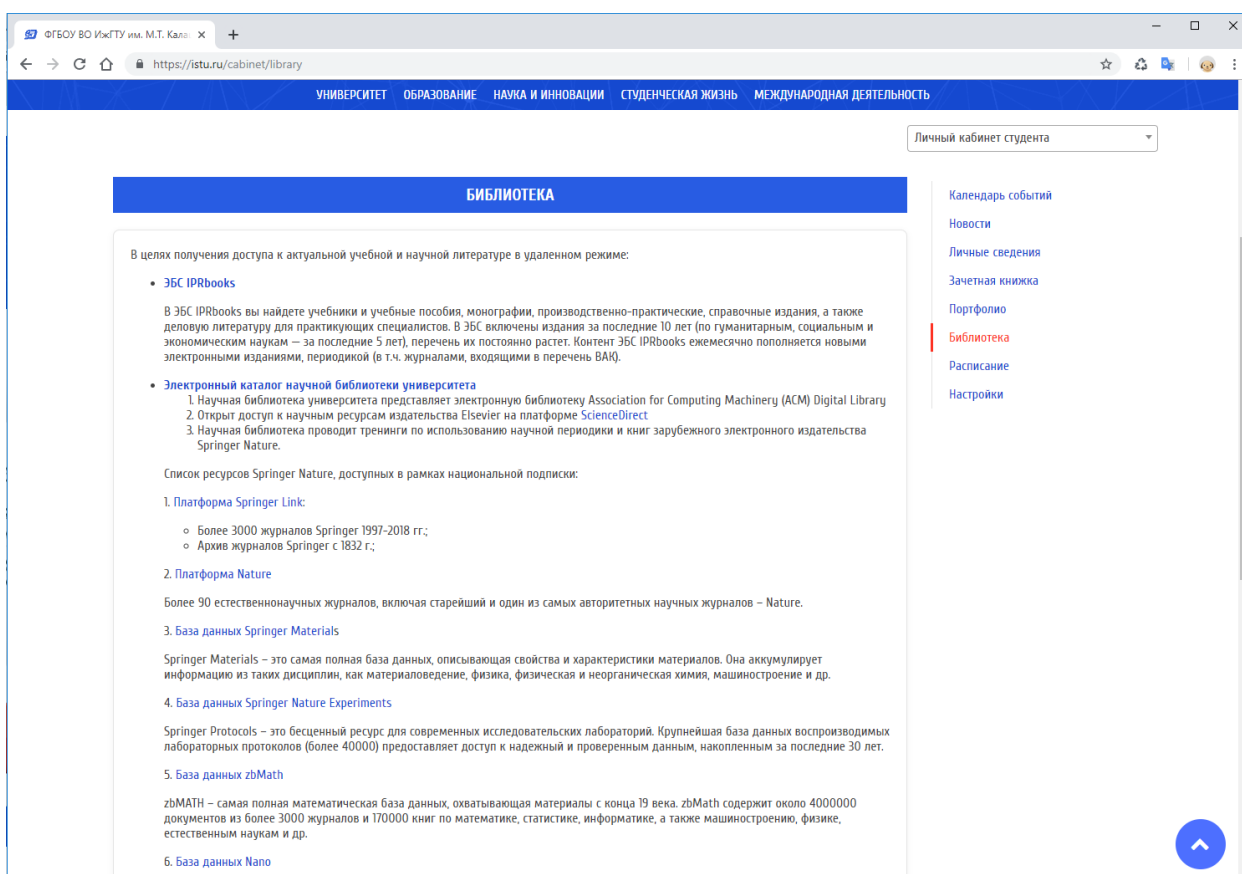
ФГБОУ ВО ИжГТУ им. М.Т. Кала ×
+
https://istu.ru/cabinet/library

УНИВЕРСИТЕТ ОБРАЗОВАНИЕ НАУКА И ИННОВАЦИИ СТУДЕНЧЕСКАЯ ЖИЗНЬ МЕЖДУНАРОДНАЯ ДЕЯТЕЛЬНОСТЬ

Личный кабинет студента

БИБЛИОТЕКА

В целях получения доступа к актуальной учебной и научной литературе в удаленном режиме:

• ЭБС IPRbooks

В ЭБС IPRbooks вы найдете учебники и учебные пособия, монографии, производственно-практические, справочные издания, а также деловую литературу для практикующих специалистов. В ЭБС включены издания за последние 10 лет (по гуманитарным, социальным и экономическим наукам — за последние 5 лет), перечень их постоянно растет. Контент ЭБС IPRbooks ежемесячно пополняется новыми электронными изданиями, периодикой (в т.ч. журналами, входящими в перечень ВАК).

• Электронный каталог научной библиотеки университета
1. Научная библиотека университета представляет электронную библиотеку Association for Computing Machinery (ACM) Digital Library
2. Открыт доступ к научным ресурсам издательства Elsevier на платформе ScienceDirect
3. Научная библиотека проводит тренинги по использованию научной периодики и книг зарубежного электронного издательства Springer Nature.

Список ресурсов Springer Nature, доступных в рамках национальной подписки:

1. Платформа Springer Link:

○ Более 3000 журналов Springer 1997-2018 гг.;
○ Архив журналов Springer с 1832 г.;

2. Платформа Nature

Более 90 естественнонаучных журналов, включая старейший и один из самых авторитетных научных журналов – Nature.

3. База данных Springer Materials

Springer Materials – это самая полная база данных, описывающая свойства и характеристики материалов. Она аккумулирует информацию из таких дисциплин, как материаловедение, физика, физическая и неорганическая химия, машиностроение и др.

4. База данных Springer Nature Experiments

Springer Protocols – это бесценный ресурс для современных исследовательских лабораторий. Крупнейшая база данных воспроизводимых лабораторных протоколов (более 40000) предоставляет доступ к надежный и проверенным данным, накопленным за последние 30 лет.

5. База данных zbMath

zbMATH – самая полная математическая база данных, охватывающая материалы с конца 19 века. zbMath содержит около 4000000 документов из более 3000 журналов и 170000 книг по математике, статистике, информатике, а также машиностроению, физике, естественным наукам и др.

6. База данных Nano

Календарь событий
Новости
Личные сведения
Зачетная книжка
Портфолио
Библиотека
Расписание
Настройки